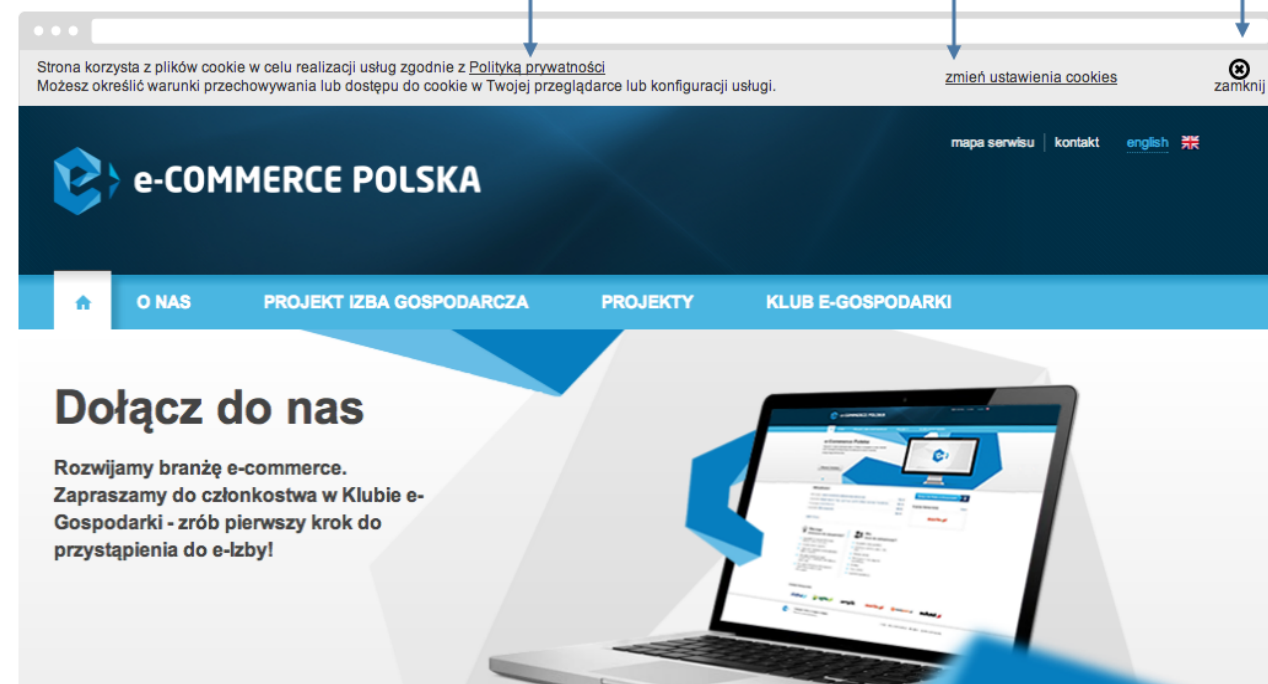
Strona korzysta z plików cookie w celu realizacji usług zgodnie z Polityką prywatności
Możesz określić warunki przechowywania lub dostępu do cookie w Twojej przeglądarce lub konfiguracji usługi.

zmień ustawienia cookies

zamknij

e-COMMERCE POLSKA

mapa serwisu | kontakt english

O NAS PROJEKT IZBA GOSPODARCZA PROJEKTY KLUB E-GOSPODARKI

Dołącz do nas

Rozwijamy branżę e-commerce. Zapraszamy do członkostwa w Klubie e-Gospodarki - zrób pierwszy krok do przystąpienia do e-Izby!